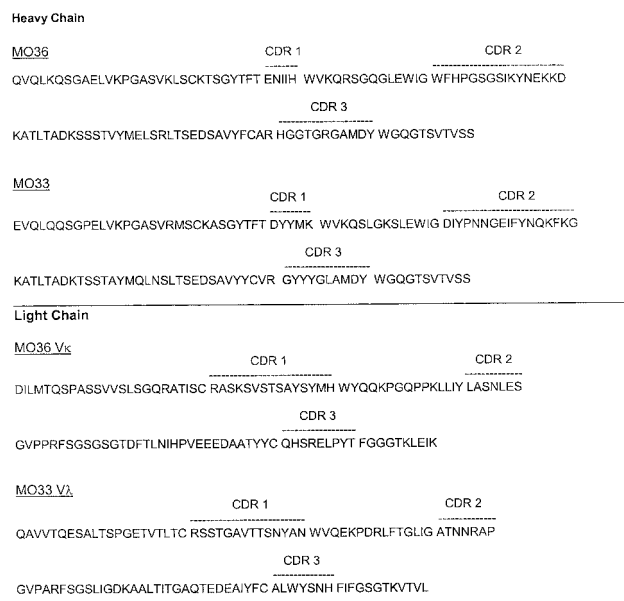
Heavy Chain

MO36

CDR 1 CDR 2

QVQLKQSGAELVKPGASVKLSCKTSGYTFT ENIIH WVKQRSGQGLEWIG WFHPGSGSIKYNEKKD

CDR 3

KATLTADKSSSTVYMELSRLTSEDSAVYFCAR HGGTGRGAMDY WGQGTSVTVSS

MO33

CDR 1 CDR 2

EVQLQQSGPELVKPGASVRMSCKASGYTFT DYYMK WVKQSLGKSLEWIG DIYPNNGEIFYNQKFKG

CDR 3

KATLTADKTSSTAYMQLNSLTSEDSAVYYCVR GYYYGLAMDY WGQGTSVTVSS

Light Chain

MO36 Vκ

CDR 1 CDR 2

DILMTQSPASSVVSLSGQRATISC RASKSVSTSAYSYMH WYQQKPGQPPKLLIY LASNLES

CDR 3

GVPPRFSGSGSGTDFTLNIHPVEEEDAATYYC QHSRELPYT FGGGTKLEIK

MO33 Vλ

CDR 1 CDR 2

QAVVTQESALTSPGETVTLTC RSSTGAVTTSNYAN WVQEKPDRLFTGLIG ATNNRAP

CDR 3

GVPARFSGSLIGDKAALTITGAQTEDEAIYFC ALWYSNH FIFGSGTKVTVL